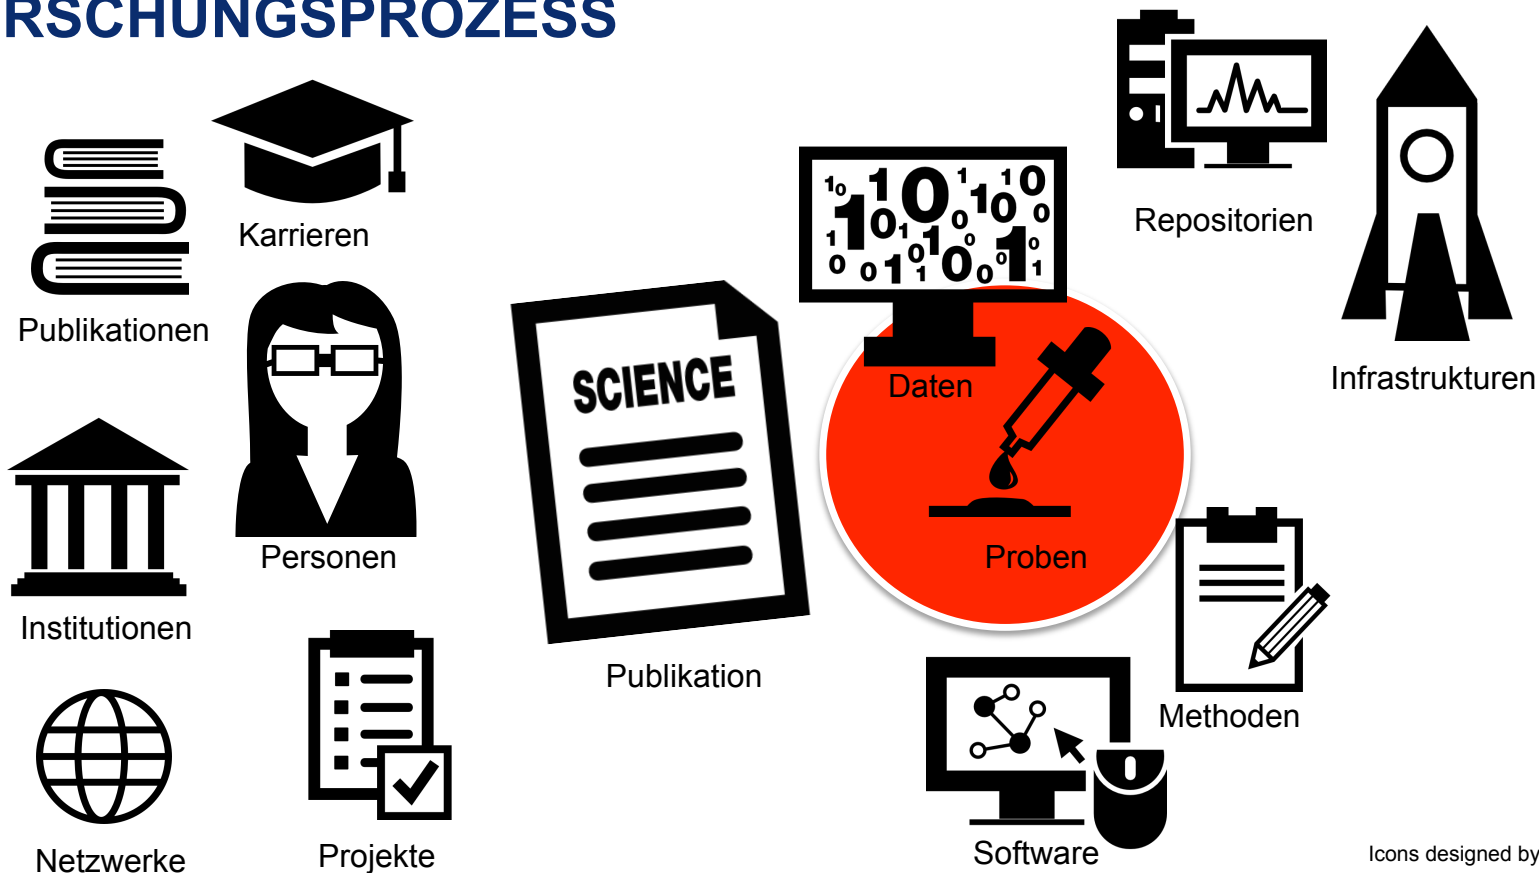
RSCHUNGSPROZESS

Karrieren

Publikationen

Personen

Institutionen

Netzwerke

Projekte

SCIENCE

Publikation

10 1 0 1 10 1 0 1 0 1 0 0 1 0 1 0 1 0 1 0 0 0 1 1 0 1 0 0 1 1

Daten

Proben

Repositorien

Infrastrukturen

Methoden

Software

Icons designed by